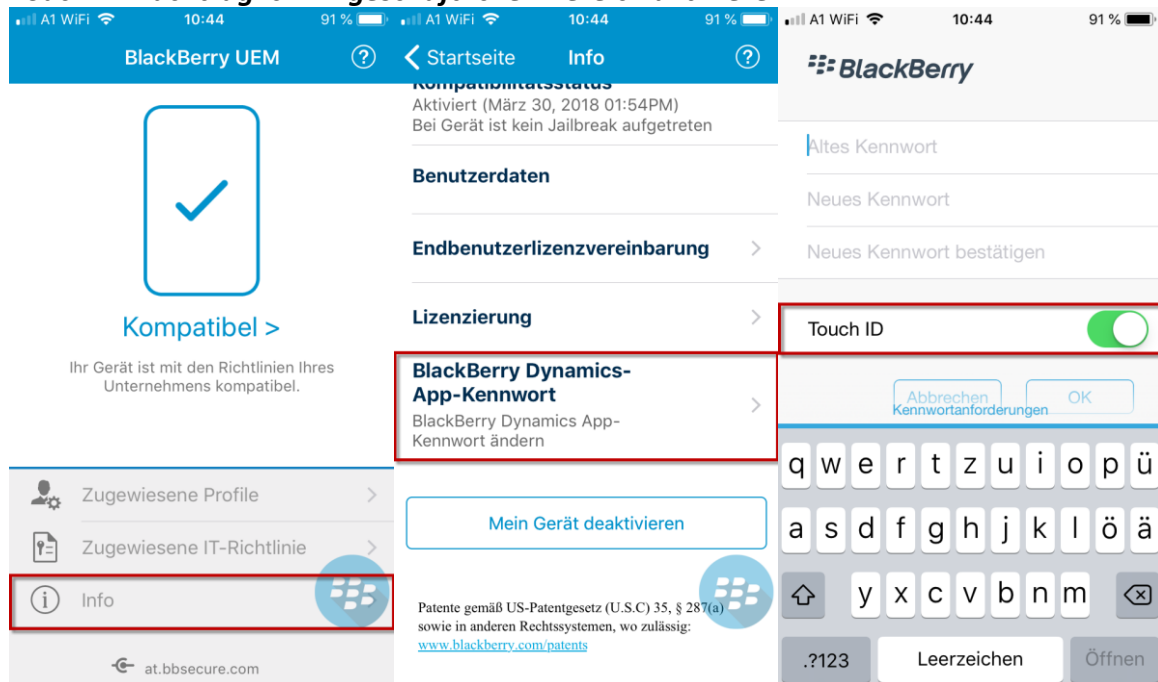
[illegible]

A1 WiFi 10:44 91 %

BlackBerry UEM

Kompatibel >

Ihr Gerät ist mit den Richtlinien Ihres Unternehmens kompatibel.

Zugewiesene Profile

Zugewiesene IT-Richtlinie

Info

at.bbsecure.com

A1 WiFi 10:44 91 %

Startseite Info

Kompatibilitätsstatus
Aktiviert (März 30, 2018 01:54PM)
Bei Gerät ist kein Jailbreak aufgetreten

Benutzerdaten

Endbenutzerlizenzvereinbarung

Lizenzierung

BlackBerry Dynamics-App-Kennwort
BlackBerry Dynamics App-Kennwort ändern

Mein Gerät deaktivieren

Patente gemäß US-Patentgesetz (U.S.C) 35, § 287(a) sowie in anderen Rechtssystemen, wo zulässig: www.blackberry.com/patents

A1 WiFi 10:44 91 %

BlackBerry

Altes Kennwort

Neues Kennwort

Neues Kennwort bestätigen

Touch ID

Abbrechen OK
Kennwortanforderungen

q w e r t z u i o p ü
a s d f g h j k l ö ä
y x c v b n m
.?123 Leerzeichen Öffnen